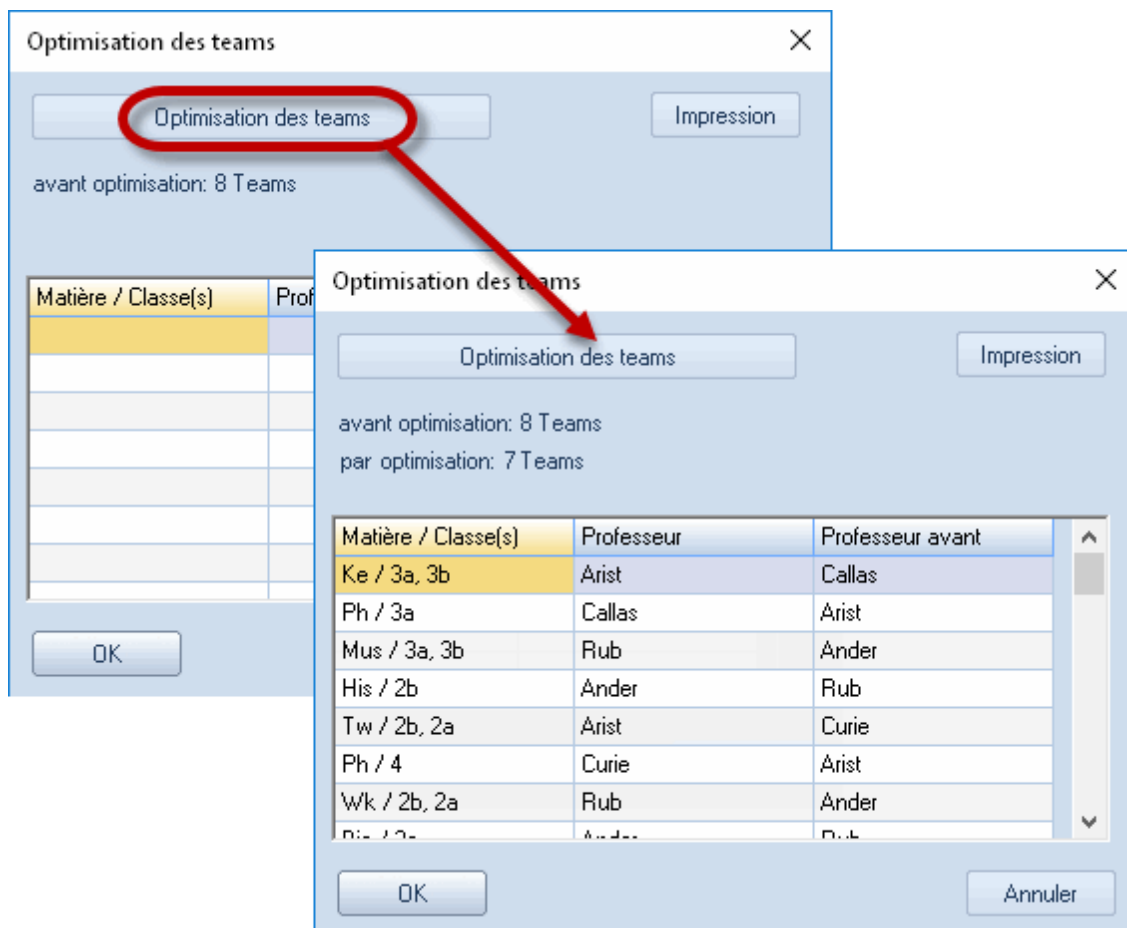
Optimisation des teams

Optimisation des teams

Impression

avant optimisation: 8 Teams

| Matière / Classe(s) | Prof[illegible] |
|---|---|
| | |

OK

Optimisation des teams

Optimisation des teams

Impression

avant optimisation: 8 Teams

par optimisation: 7 Teams

| Matière / Classe(s) | Professeur | Professeur avant |
|---|---|---|
| Ke / 3a, 3b | Arist | Callas |
| Ph / 3a | Callas | Arist |
| Mus / 3a, 3b | Rub | Ander |
| His / 2b | Ander | Rub |
| Tw / 2b, 2a | Arist | Curie |
| Ph / 4 | Curie | Arist |
| Wk / 2b, 2a | Rub | Ander |
| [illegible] | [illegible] | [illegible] |

OK

Annuler